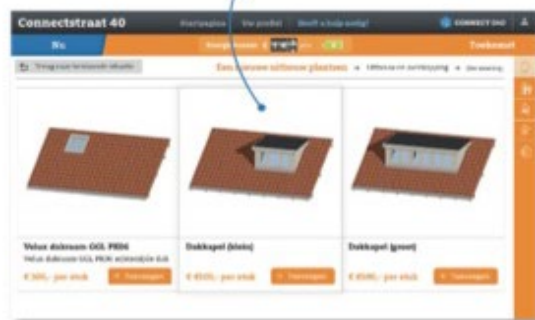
Connectstraat 40

Startpagina | Uw profiel | Heeft u hulp nodig?

CONNECT DO

Nu

Toekomst

Terug naar het overzicht

Een nieuwe uitbouw plaatsen

Velux dakraam GGL PK06

Velux dakraam GGL PK06 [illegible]

€ 300,- per stuk

Toevoegen

Dakkapel (klein)

€ 4500,- per stuk

Toevoegen

Dakkapel (groot)

€ 6500,- per stuk

Toevoegen